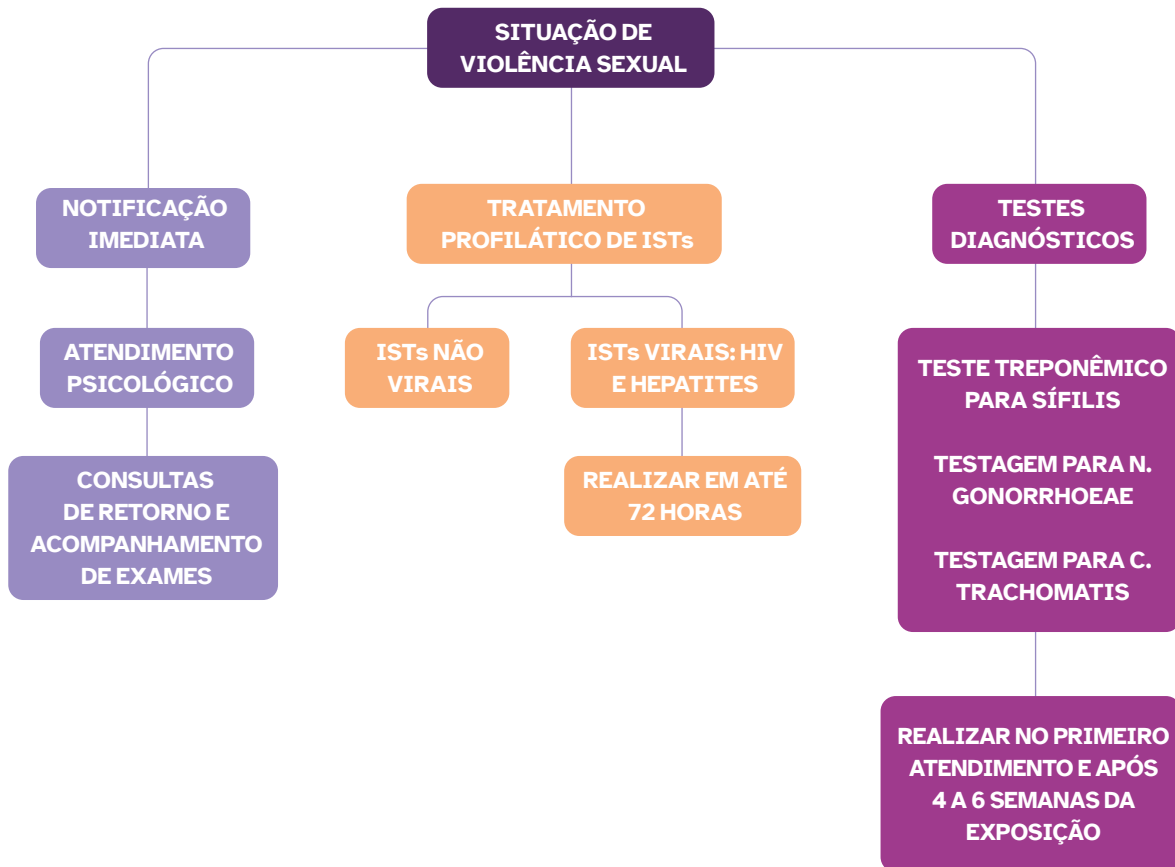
SITUAÇÃO DE VIOLÊNCIA SEXUAL

NOTIFICAÇÃO IMEDIATA

ATENDIMENTO PSICOLÓGICO

CONSULTAS DE RETORNO E ACOMPANHAMENTO DE EXAMES

TRATAMENTO PROFILÁTICO DE ISTs

ISTs NÃO VIRAIS

ISTs VIRAIS: HIV E HEPATITES

REALIZAR EM ATÉ 72 HORAS

TESTES DIAGNÓSTICOS

TESTE TREPONÊMICO PARA SÍFILIS

TESTAGEM PARA N. GONORRHOEAE

TESTAGEM PARA C. TRACHOMATIS

REALIZAR NO PRIMEIRO ATENDIMENTO E APÓS 4 A 6 SEMANAS DA EXPOSIÇÃO